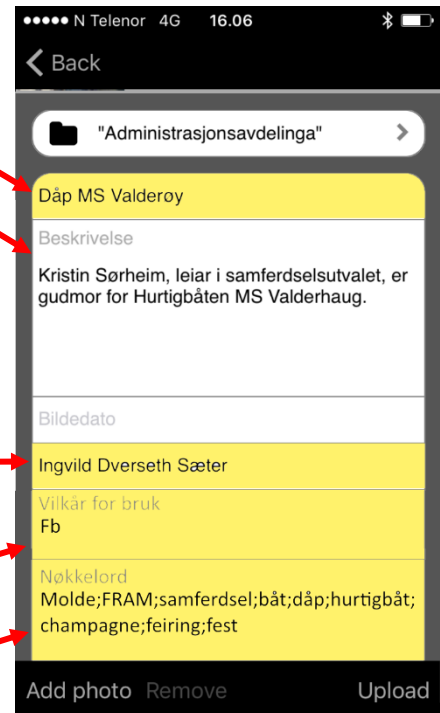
●●●●● N Telenor 4G 16.06

Back

"Administrasjonsavdelinga"

Dåp MS Valderøy

Beskrivelse

Kristin Sørheim, leiar i samferdselsutvalet, er gudmor for Hurtigbåten MS Valderhaug.

Bildedato

Ingvild Dverseth Sæter

Vilkår for bruk
Fb

Nøkkelord
Molde;FRAM;samferdsel;båt;dåp;hurtigbåt;champagne;feiring;fest

Add photo Remove Upload